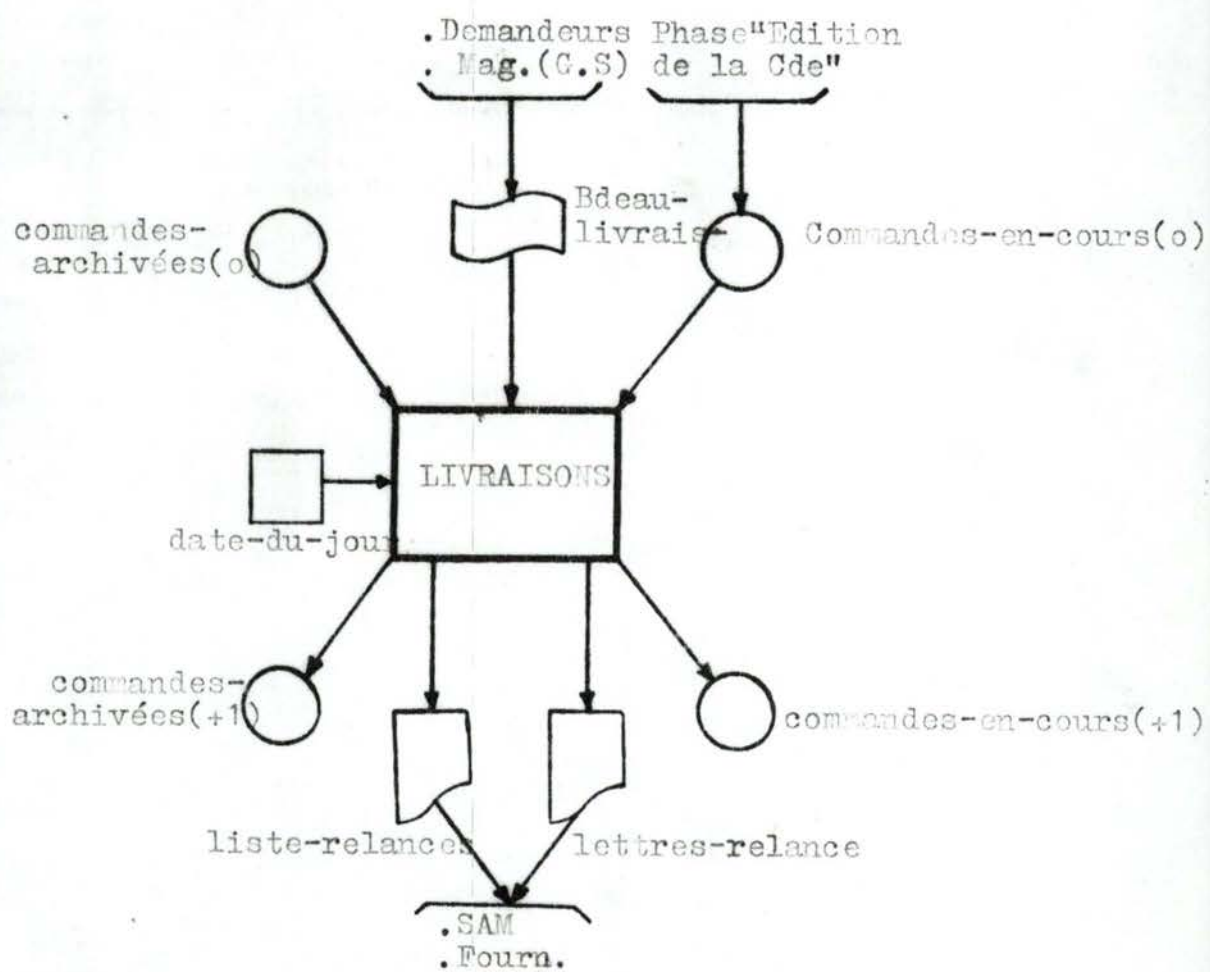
.Demandeurs
. Mag.(G.S)

Phase"Edition de la Cde"

Bdeau-livrais.

commandes-archivées(o)

Commandes-en-cours(o)

LIVRAISONS

date-du-jour

commandes-archivées(+1)

commandes-en-cours(+1)

liste-relances

lettres-relance

.SAM
.Fourn.